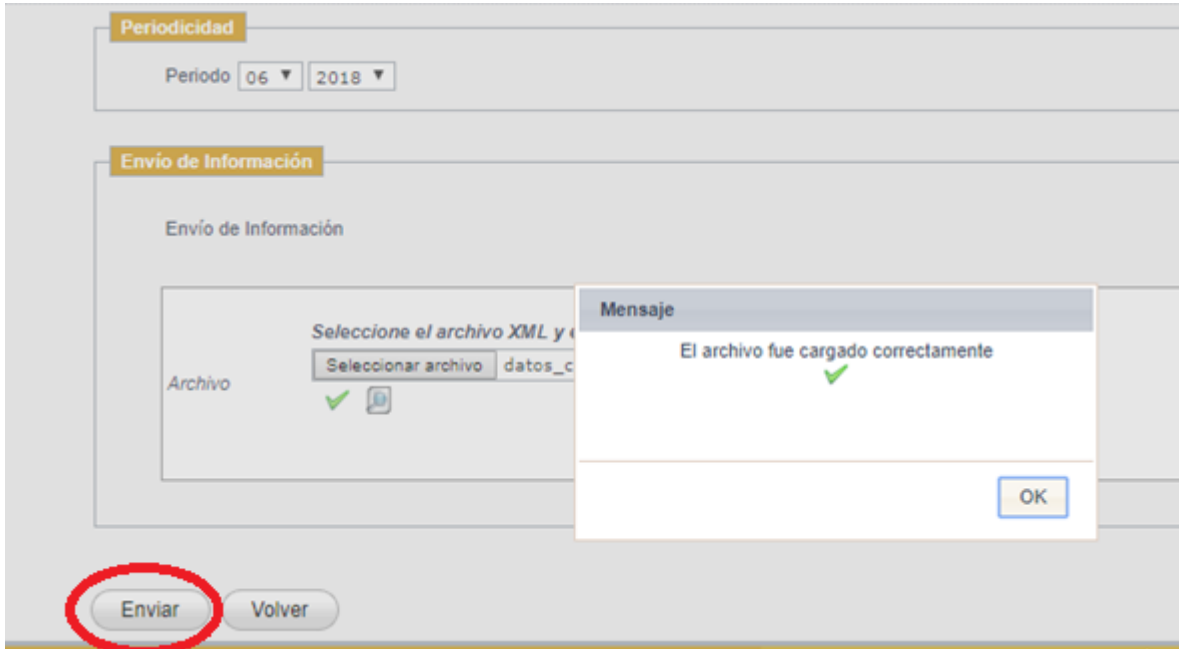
Periodicidad

Periodo 06 ▼ 2018 ▼

Envío de Información

Envío de Información

Archivo

Seleccione el archivo XML y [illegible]

Seleccionar archivo datos_c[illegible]

Mensaje

El archivo fue cargado correctamente

OK

Enviar Volver